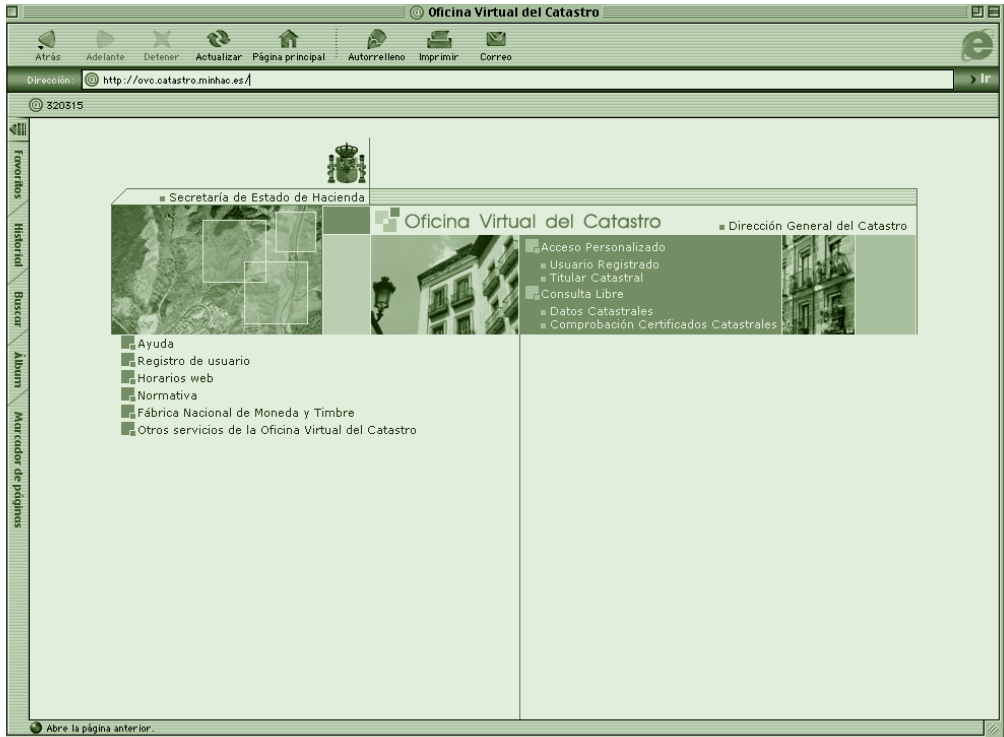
Oficina Virtual del Catastro

Atrás Adelante Detener Actualizar Página principal Autorrelleno Imprimir Correo

Dirección: http://ovc.catastro.minhac.es/

> Ir

320315

Favoritos Historial Buscar Álbum Marcador de páginas

Secretaría de Estado de Hacienda

Oficina Virtual del Catastro

Dirección General del Catastro

Acceso Personalizado
Usuario Registrado
Titular Catastral
Consulta Libre
Datos Catastrales
Comprobación Certificados Catastrales

Ayuda
Registro de usuario
Horarios web
Normativa
Fábrica Nacional de Moneda y Timbre
Otros servicios de la Oficina Virtual del Catastro

Abre la página anterior.